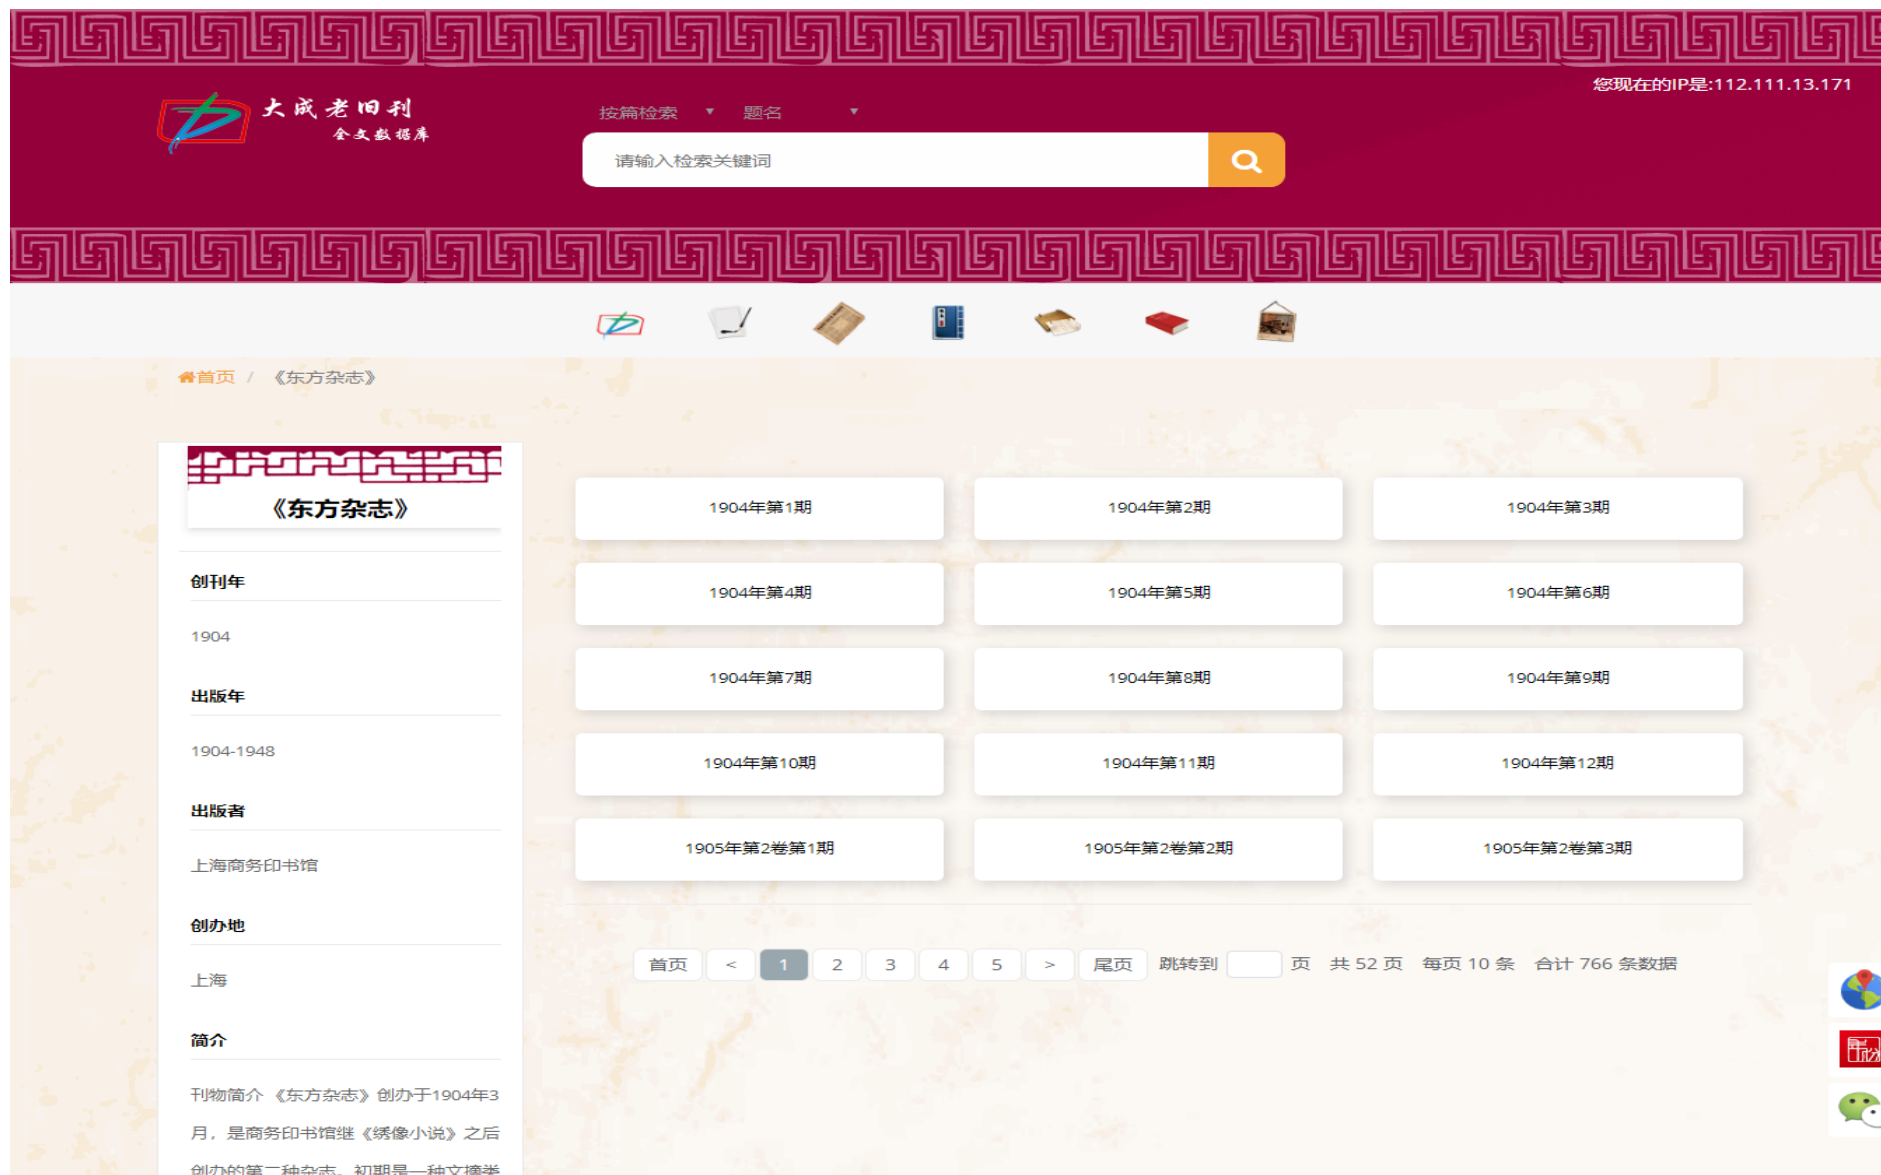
大成老旧刊
全文数据库

您现在的IP是:112.111.13.171

按篇检索 ▼ 题名 ▼

请输入检索关键词

首页 / 《东方杂志》

《东方杂志》

创刊年

1904

出版年

1904-1948

出版者

上海商务印书馆

创办地

上海

简介

刊物简介 《东方杂志》创办于1904年3月，是商务印书馆继《绣像小说》之后创办的第二种杂志，初期是一种文摘类

| 1904年第1期 | 1904年第2期 | 1904年第3期 |
|---|---|---|
| 1904年第4期 | 1904年第5期 | 1904年第6期 |
| 1904年第7期 | 1904年第8期 | 1904年第9期 |
| 1904年第10期 | 1904年第11期 | 1904年第12期 |
| 1905年第2卷第1期 | 1905年第2卷第2期 | 1905年第2卷第3期 |

首页 < 1 2 3 4 5 > 尾页 跳转到 页 共 52 页 每页 10 条 合计 766 条数据